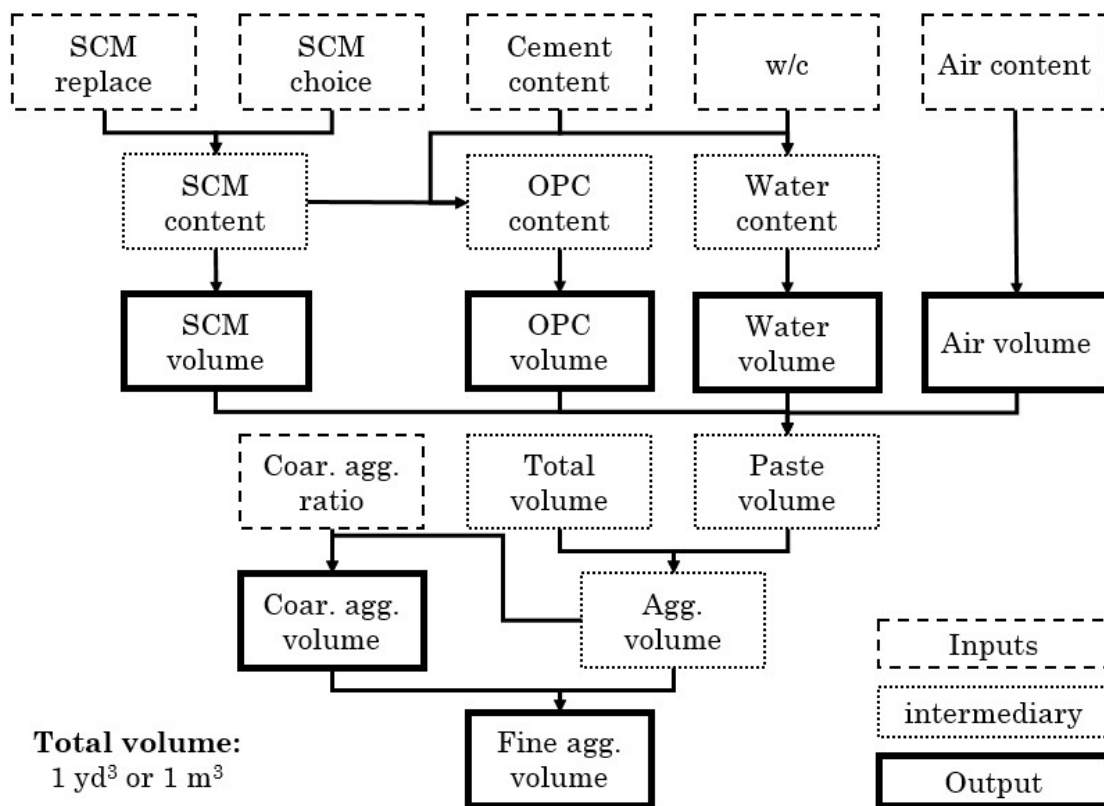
SCM replace

SCM choice

Cement content

w/c

Air content

SCM content

OPC content

Water content

SCM volume

OPC volume

Water volume

Air volume

Coar. agg. ratio

Total volume

Paste volume

Coar. agg. volume

Agg. volume

Inputs

intermediary

Total volume: 1 yd$^3$ or 1 m$^3$

Fine agg. volume

Output